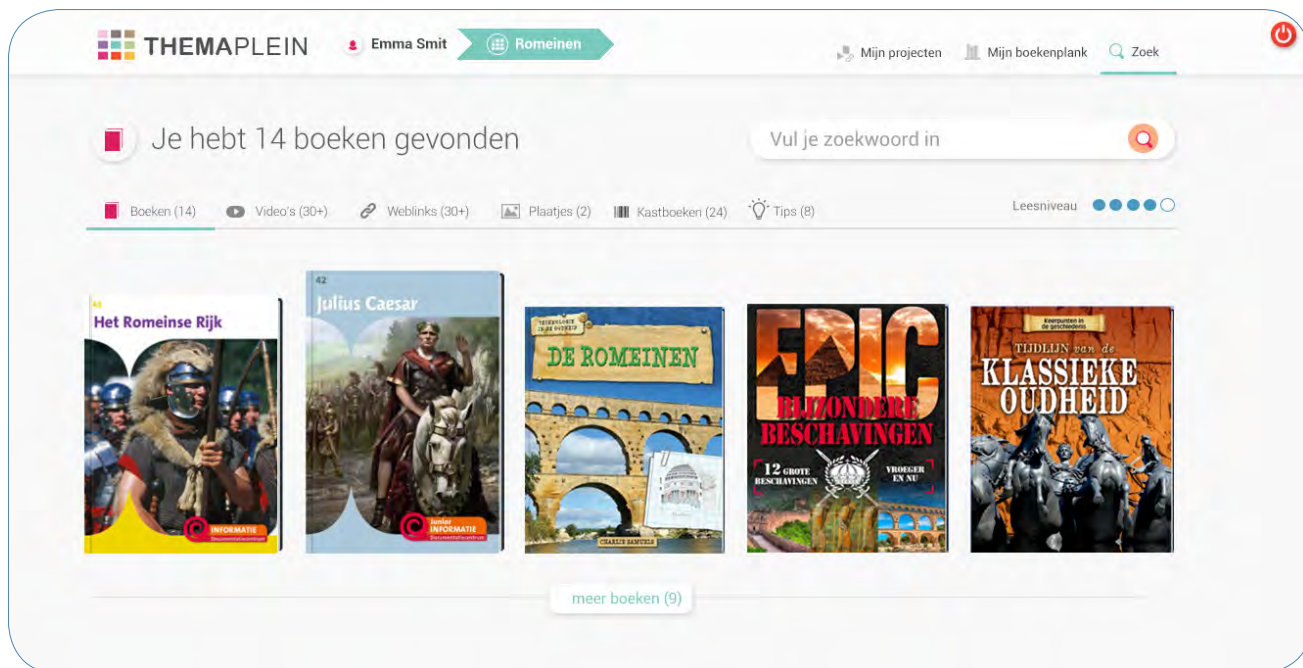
THEMAPLEIN Emma Smit Romeinen

Mijn projecten Mijn boekenplank Zoek

Je hebt 14 boeken gevonden

Vul je zoekwoord in

Boeken (14) Video's (30+) Weblinks (30+) Plaatjes (2) Kastboeken (24) Tips (8)

Leesniveau

44
Het Romeinse Rijk
INFORMATIE
Documentatiecentrum

42
Julius Caesar
Junior INFORMATIE
Documentatiecentrum

TECHNOLOGIE IN DE OUDHEID
DE ROMEINEN
CHARLIE SAMUELS

EPIC
BIJZONDERE BESCHAVINGEN
12 GROTE BESCHAVINGEN
VROEGER EN NU

Keerpunten in de geschiedenis
TIJDLIJN van de
KLASSIEKE OUDHEID

meer boeken (9)